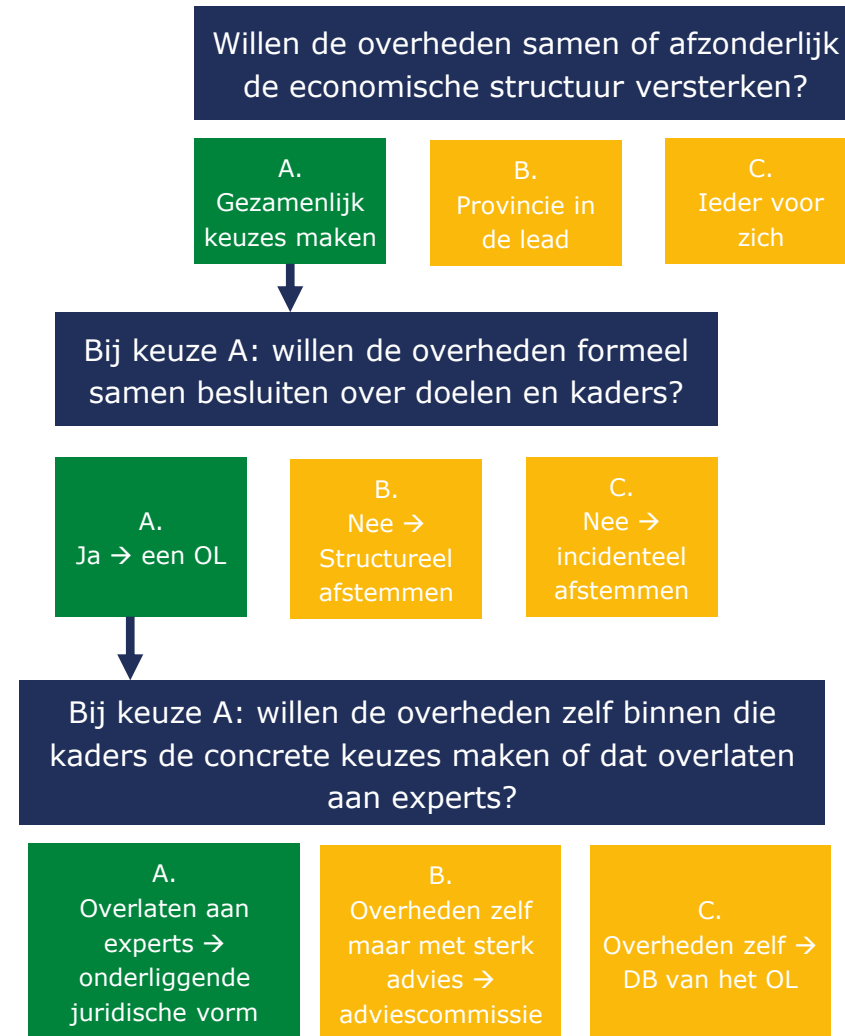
Willen de overheden samen of afzonderlijk de economische structuur versterken?

A.
Gezamenlijk keuzes maken

B.
Provincie in de lead

C.
Ieder voor zich

Bij keuze A: willen de overheden formeel samen besluiten over doelen en kaders?

A.
Ja → een OL

B.
Nee → Structureel afstemmen

C.
Nee → incidenteel afstemmen

Bij keuze A: willen de overheden zelf binnen die kaders de concrete keuzes maken of dat overlaten aan experts?

A.
Overlaten aan experts → onderliggende juridische vorm

B.
Overheden zelf maar met sterk advies → adviescommissie

C.
Overheden zelf → DB van het OL